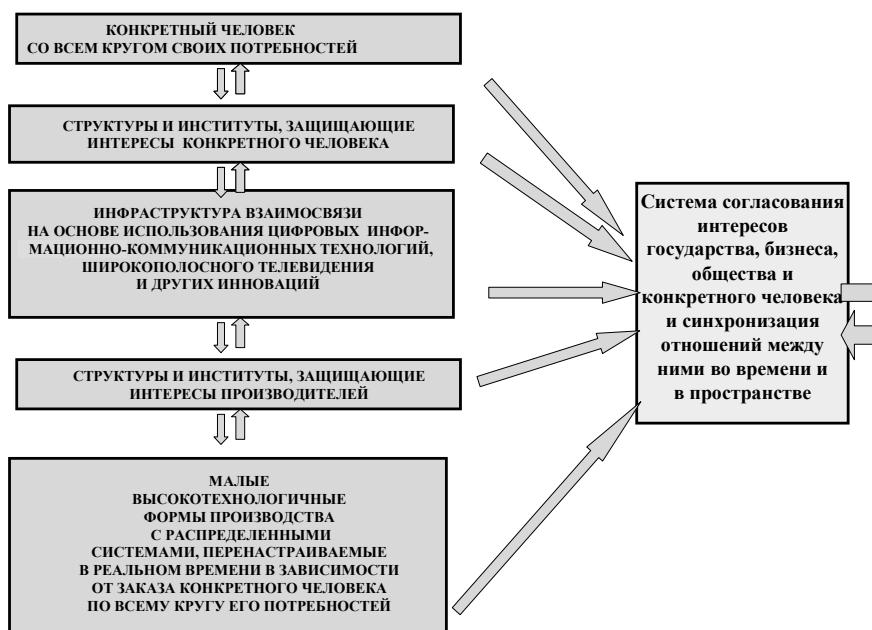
КОНКРЕТНЫЙ ЧЕЛОВЕК
СО ВСЕМ КРУГОМ СВОИХ ПОТРЕБНОСТЕЙ

СТРУКТУРЫ И ИНСТИТУТЫ, ЗАЩИЩАЮЩИЕ
ИНТЕРЕСЫ КОНКРЕТНОГО ЧЕЛОВЕКА

ИНФРАСТРУКТУРА ВЗАИМОСВЯЗИ
НА ОСНОВЕ ИСПОЛЬЗОВАНИЯ ЦИФРОВЫХ ИНФОРМАЦИОННО-КОММУНИКАЦИОННЫХ ТЕХНОЛОГИЙ,
ШИРОКОПОЛОСНОГО ТЕЛЕВИДЕНИЯ
И ДРУГИХ ИННОВАЦИЙ

СТРУКТУРЫ И ИНСТИТУТЫ, ЗАЩИЩАЮЩИЕ
ИНТЕРЕСЫ ПРОИЗВОДИТЕЛЕЙ

МАЛЫЕ
ВЫСОКОТЕХНОЛОГИЧНЫЕ
ФОРМЫ ПРОИЗВОДСТВА
С РАСПРЕДЕЛЕННЫМИ
СИСТЕМАМИ, ПЕРЕНАСТРАИВАЕМЫЕ
В РЕАЛЬНОМ ВРЕМЕНИ В ЗАВИСИМОСТИ
ОТ ЗАКАЗА КОНКРЕТНОГО ЧЕЛОВЕКА
ПО ВСЕМУ КРУГУ ЕГО ПОТРЕБНОСТЕЙ

Система согласования интересов государства, бизнеса, общества и конкретного человека и синхронизация отношений между ними во времени и в пространстве